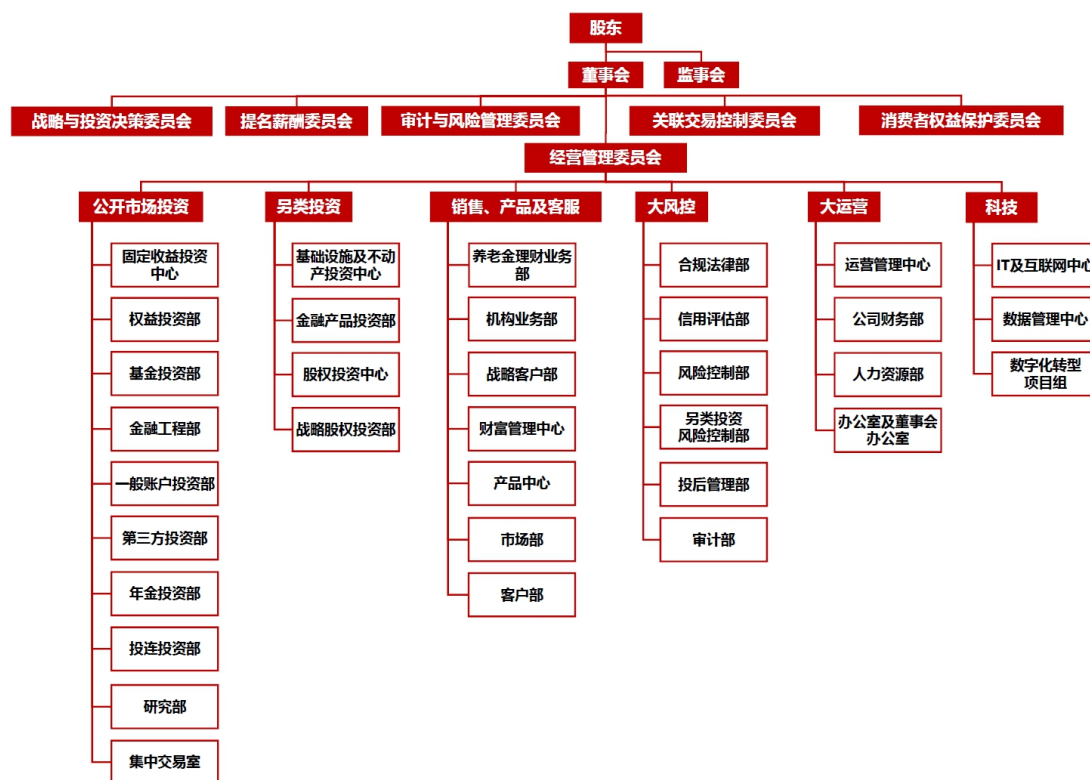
股东

董事会

监事会

战略与投资决策委员会

提名薪酬委员会

审计与风险管理委员会

关联交易控制委员会

消费者权益保护委员会

经营管理委员会

公开市场投资

固定收益投资中心

权益投资部

基金投资部

金融工程部

一般账户投资部

第三方投资部

年金投资部

投连投资部

研究部

集中交易室

另类投资

基础设施及不动产投资中心

金融产品投资部

股权投资中心

战略股权投资部

销售、产品及客服

养老金理财业务部

机构业务部

战略客户部

财富管理中心

产品中心

市场部

客户部

大风控

合规法律部

信用评估部

风险控制部

另类投资风险控制部

投后管理部

审计部

大运营

运营管理中心

公司财务部

人力资源部

办公室及董事会办公室

科技

IT及互联网中心

数据管理中心

数字化转型项目组